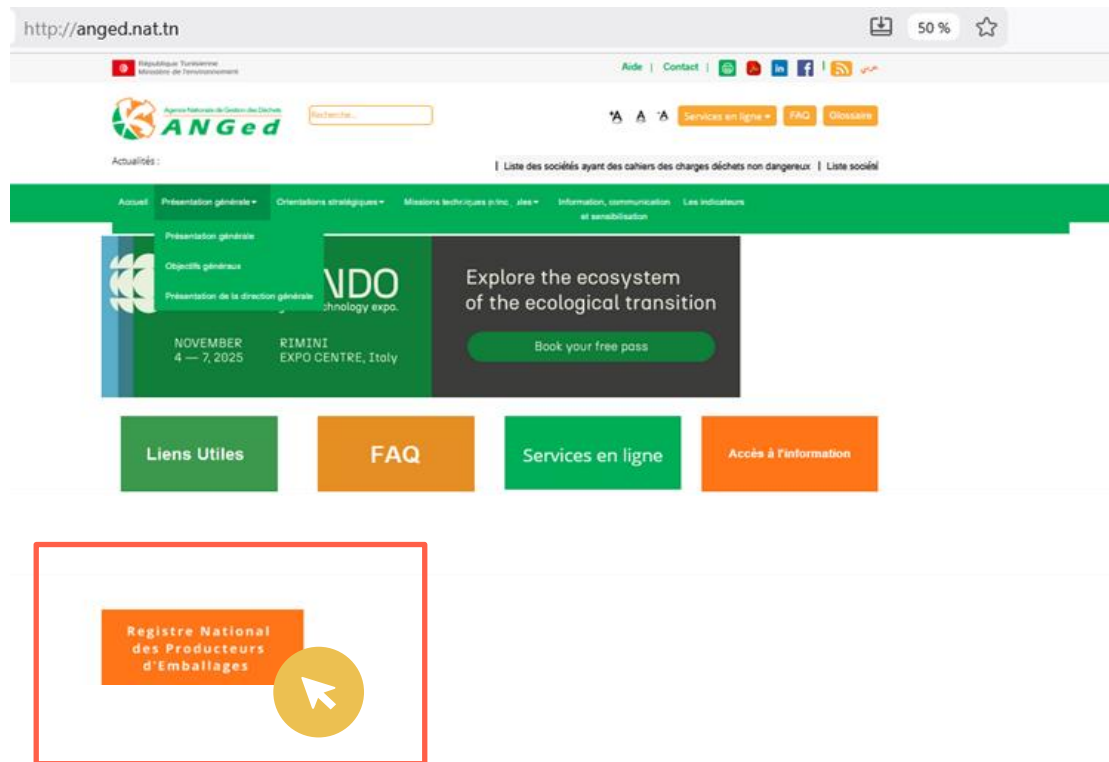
http://anged.nat.tn

50 %

République Tunisienne
Ministère de l'environnement

Aide | Contact |

Agence Nationale de Gestion des Déchets
ANGed

Recherche...

A A A Services en ligne FAQ Glossaire

Actualités :

| Liste des sociétés ayant des cahiers des charges déchets non dangereux | Liste sociét

Accueil Présentation générale Orientations stratégiques Missions techniques princ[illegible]ales Information, communication et sensibilisation Les indicateurs

Présentation générale
Objectifs généraux
Présentation de la direction générale

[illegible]NDO
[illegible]chnology expo.

NOVEMBER
4 — 7, 2025

RIMINI
EXPO CENTRE, Italy

Explore the ecosystem of the ecological transition

Book your free pass

Liens Utiles

FAQ

Services en ligne

Accès à l'information

Registre National des Producteurs d'Emballages